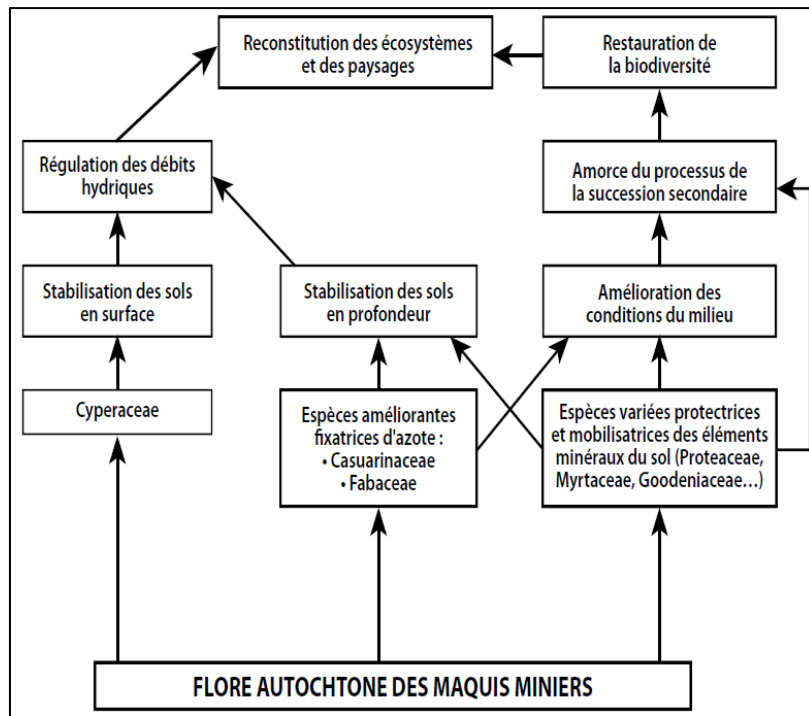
Reconstitution des écosystèmes et des paysages

Restauration de la biodiversité

Régulation des débits hydriques

Amorce du processus de la succession secondaire

Stabilisation des sols en surface

Stabilisation des sols en profondeur

Amélioration des conditions du milieu

Cyperaceae

Espèces améliorantes fixatrices d'azote :
• Casuarinaceae
• Fabaceae

Espèces variées protectrices et mobilisatrices des éléments minéraux du sol (Proteaceae, Myrtaceae, Goodeniaceae…)

FLORE AUTOCHTONE DES MAQUIS MINIERS